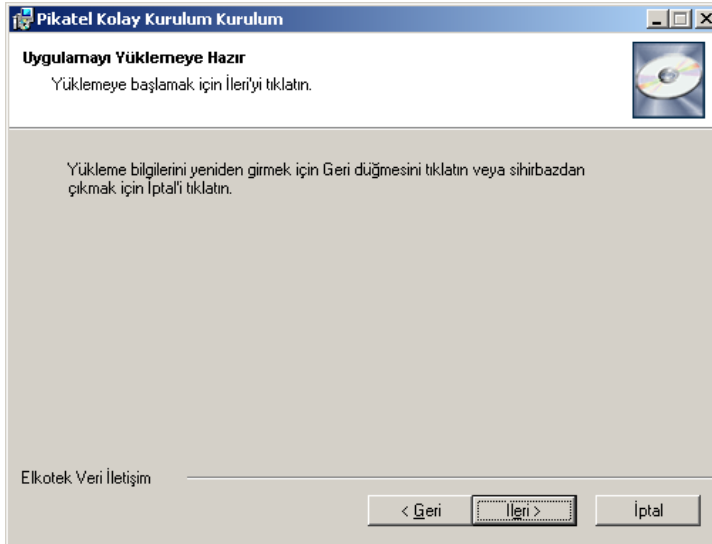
Pikatel Kolay Kurulum Kurulum

Uygulamayı Yüklemeye Hazır

Yüklemeye başlamak için İleri'yi tıklatın.

Yükleme bilgilerini yeniden girmek için Geri düğmesini tıklatın veya sihirbazdan çıkmak için İptal'i tıklatın.

Elkotek Veri İletişim

< Geri

İleri >

İptal